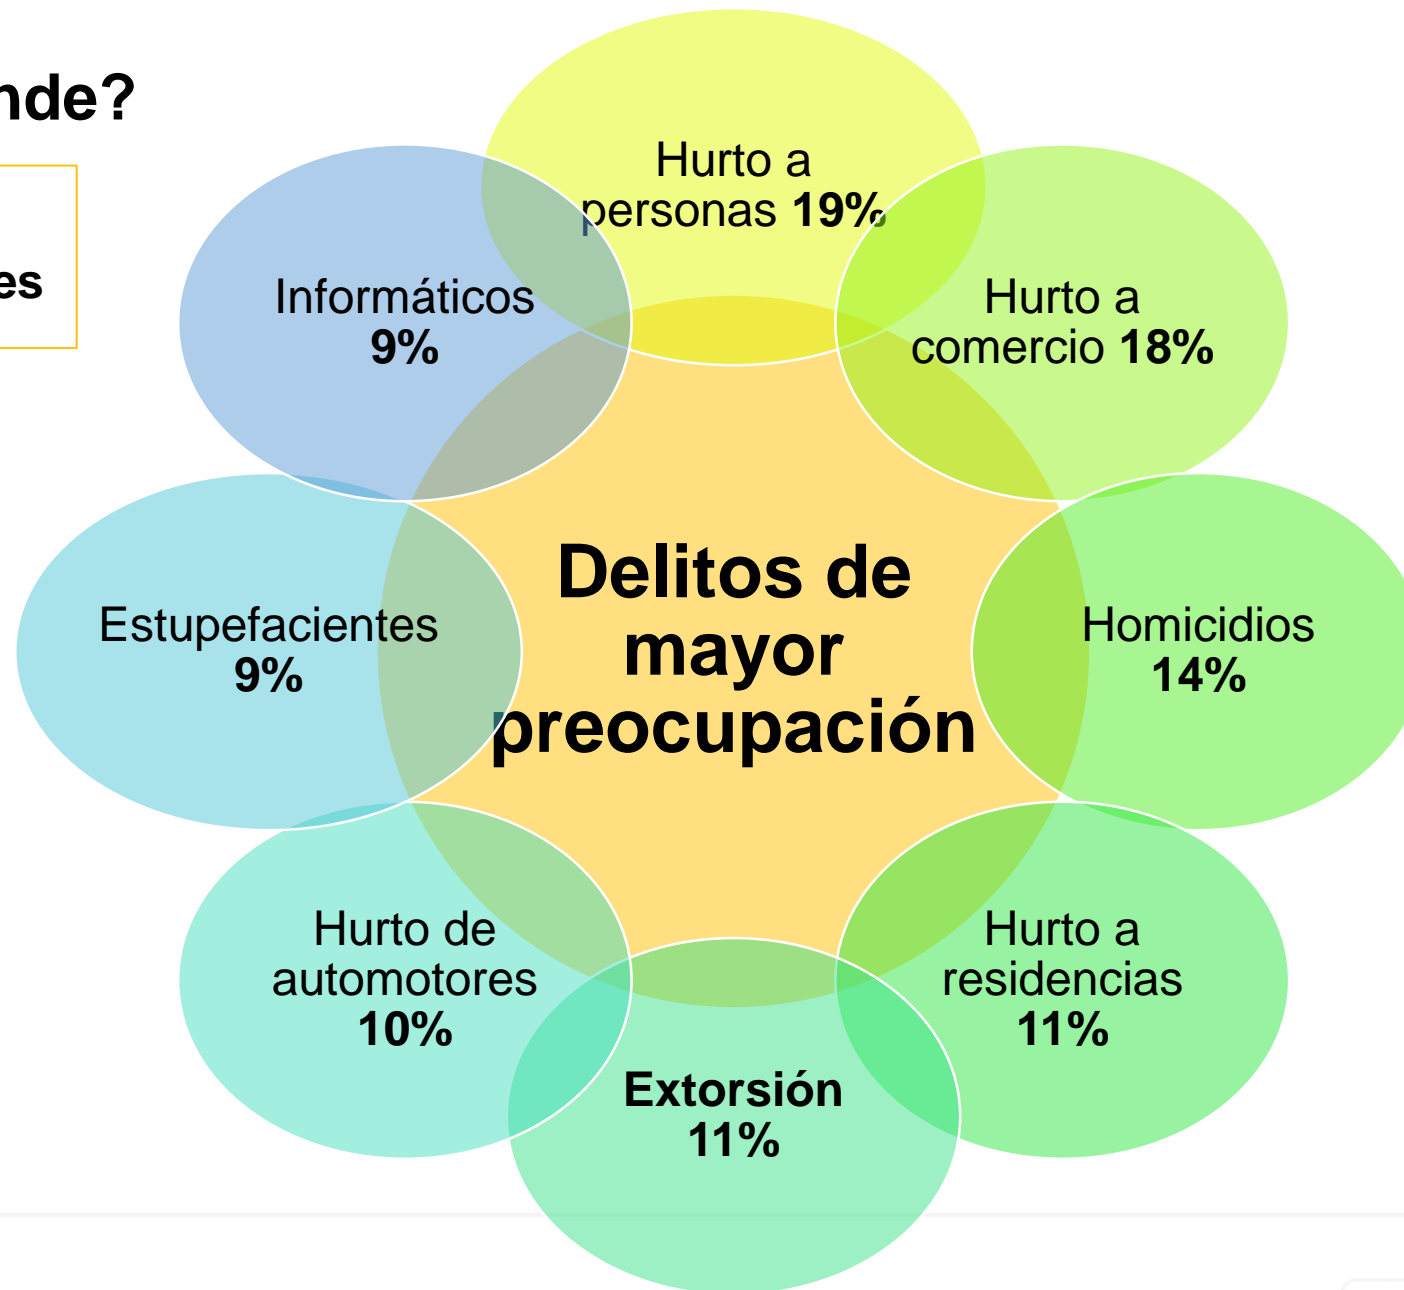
nde?

es

Hurto a personas 19%

Informáticos 9%

Hurto a comercio 18%

Delitos de mayor preocupación

Estupefacientes 9%

Homicidios 14%

Hurto de automotores 10%

Hurto a residencias 11%

Extorsión 11%